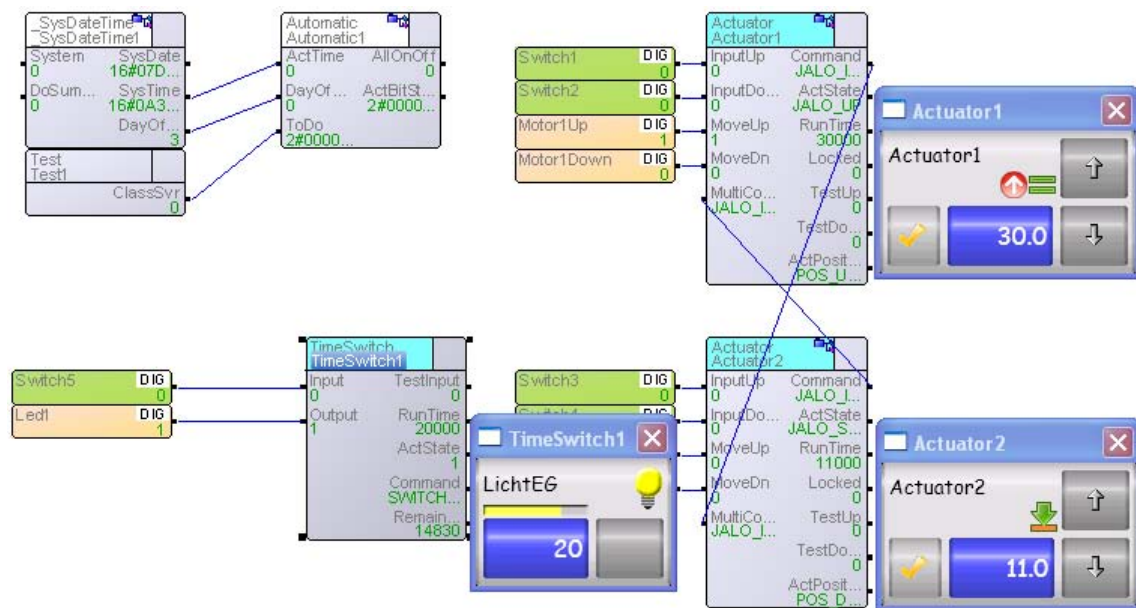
_SysDateTime
_SysDateTime1
System
0
SysDate
16#07D...
DoSum...
0
SysTime
16#0A3...
DayOf...
3

Test
Test1
ClassSvr
0

Automatic
Automatic1
ActTime
0
AllOnOff
0
DayOf...
0
ActBitSt...
2#0000...
ToDo
2#0000...

Switch1 DIG 0
Switch2 DIG 0
Motor1Up DIG 1
Motor1Down DIG 0

Actuator
Actuator1
InputUp
0
Command
JALO_I...
InputDo...
0
ActState
JALO_UP
MoveUp
1
RunTime
30000
MoveDn
0
Locked
0
MultiCo...
JALO_I...
TestUp
0
TestDo...
0
ActPosit...
POS_U...

Actuator1
Actuator1
30.0

Switch5 DIG 0
Led1 DIG 1

TimeSwitch
TimeSwitch1
Input
0
TestInput
0
Output
1
RunTime
20000
ActState
1
Command
SWITCH...
Remain...
14830

TimeSwitch1
LichtEG
20

Switch3 DIG 0

Actuator
Actuator2
InputUp
0
Command
JALO_I...
InputDo...
0
ActState
JALO_S...
MoveUp
0
RunTime
11000
MoveDn
0
Locked
0
MultiCo...
JALO_I...
TestUp
0
TestDo...
0
ActPosit...
POS_D...

Actuator2
Actuator2
11.0